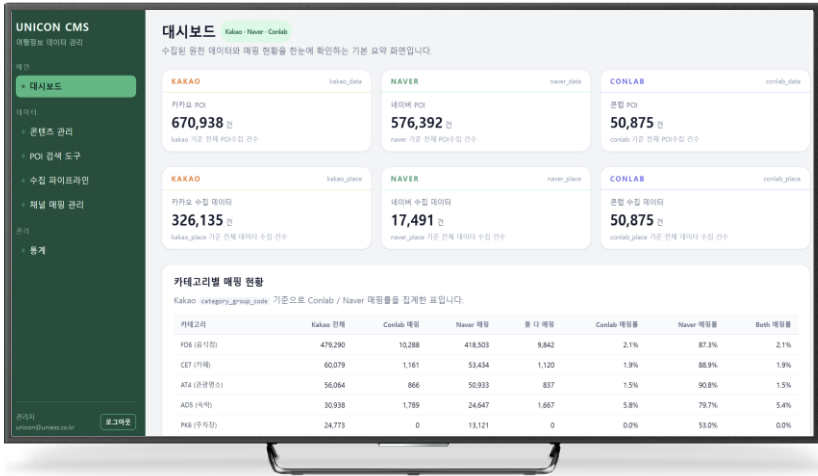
UNICON CMS
여행정보 데이터 관리

메인
대시보드

데이터
콘텐츠 관리
POI 검색 도구
수집 파이프라인
채널 매핑 관리

관리
통계

관리자
unicon@uniess.co.kr
로그아웃

대시보드 Kakao · Naver · Conlab
수집된 원천 데이터와 매핑 현황을 한눈에 확인하는 기본 요약 화면입니다.

KAKAO kakao_data
카카오 POI
670,938 건
kakao 기준 전체 POI수집 건수

NAVER naver_data
네이버 POI
576,392 건
naver 기준 전체 POI수집 건수

CONLAB conlab_data
콘랩 POI
50,875 건
conlab 기준 전체 POI수집 건수

KAKAO kakao_place
카카오 수집 데이터
326,135 건
kakao_place 기준 전체 데이터 수집 건수

NAVER naver_place
네이버 수집 데이터
17,491 건
naver_place 기준 전체 데이터 수집 건수

CONLAB conlab_place
콘랩 수집 데이터
50,875 건
conlab_place 기준 전체 데이터 수집 건수

카테고리별 매핑 현황
Kakao category_group_code 기준으로 Conlab / Naver 매핑률을 집계한 표입니다.

| 카테고리 | Kakao 전체 | Conlab 매핑 | Naver 매핑 | 둘 다 매핑 | Conlab 매핑률 | Naver 매핑률 | Both 매핑률 |
|---|---|---|---|---|---|---|---|
| FD6 (음식점) | 479,290 | 10,288 | 418,503 | 9,842 | 2.1% | 87.3% | 2.1% |
| CE7 (카페) | 60,079 | 1,161 | 53,434 | 1,120 | 1.9% | 88.9% | 1.9% |
| AT4 (관광명소) | 56,064 | 866 | 50,933 | 837 | 1.5% | 90.8% | 1.5% |
| AD5 (숙박) | 30,938 | 1,789 | 24,647 | 1,667 | 5.8% | 79.7% | 5.4% |
| PK6 (주차장) | 24,773 | 0 | 13,121 | 0 | 0.0% | 53.0% | 0.0% |